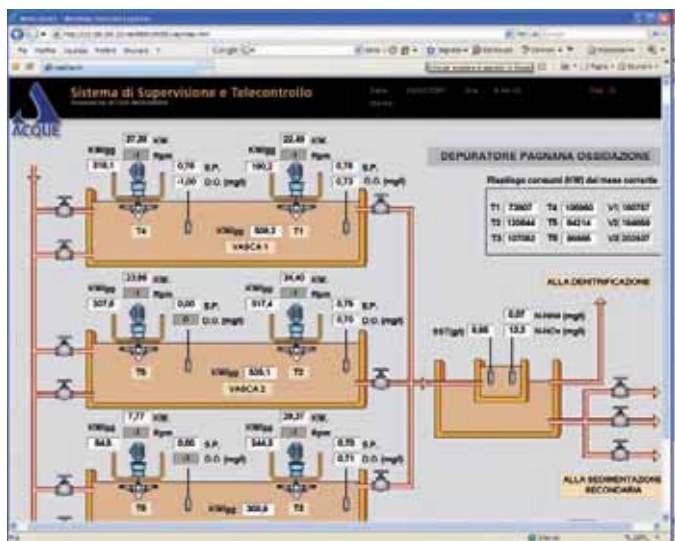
Sistema di Supervisione e Telecontrollo

ACQUE

DEPURATORE PAGNANA OSSIDAZIONE

Riepilogo consumi (KW) del mese corrente

| T1: 73007 | T4: 105983 | V1: 180757 |
|---|---|---|
| T2: 120844 | T5: 84214 | V2: 164859 |
| T3: 107082 | T6: 86886 | V3: 202437 |

KWgg 27,20 KW 918,1 Rpm 0,70 S.P. -0,00 O.D. (mg/l)

KWgg 22,89 KW 190,2 Rpm 0,70 S.P. 0,73 O.D. (mg/l)

T4 KWgg 608,3 T1

VASCA 1

KWgg 23,09 KW 507,8 Rpm 0,00 S.P. O.D. (mg/l)

KWgg 34,40 KW 517,4 Rpm 0,70 S.P. 0,70 O.D. (mg/l)

T5 KWgg 525,1 T2

VASCA 2

KWgg 7,77 KW 84,8 Rpm 0,00 S.P. O.D. (mg/l)

KWgg 29,37 KW 344,8 Rpm 0,70 S.P. 0,71 O.D. (mg/l)

T6 KWgg 300,8 T3

ALLA DENITRIFICAZIONE

SST(g/l) 0,00 0,07 N-NH4 (mg/l) 13,5 N-NO3 (mg/l)

ALLA SEDIMENTAZIONE SECONDARIA